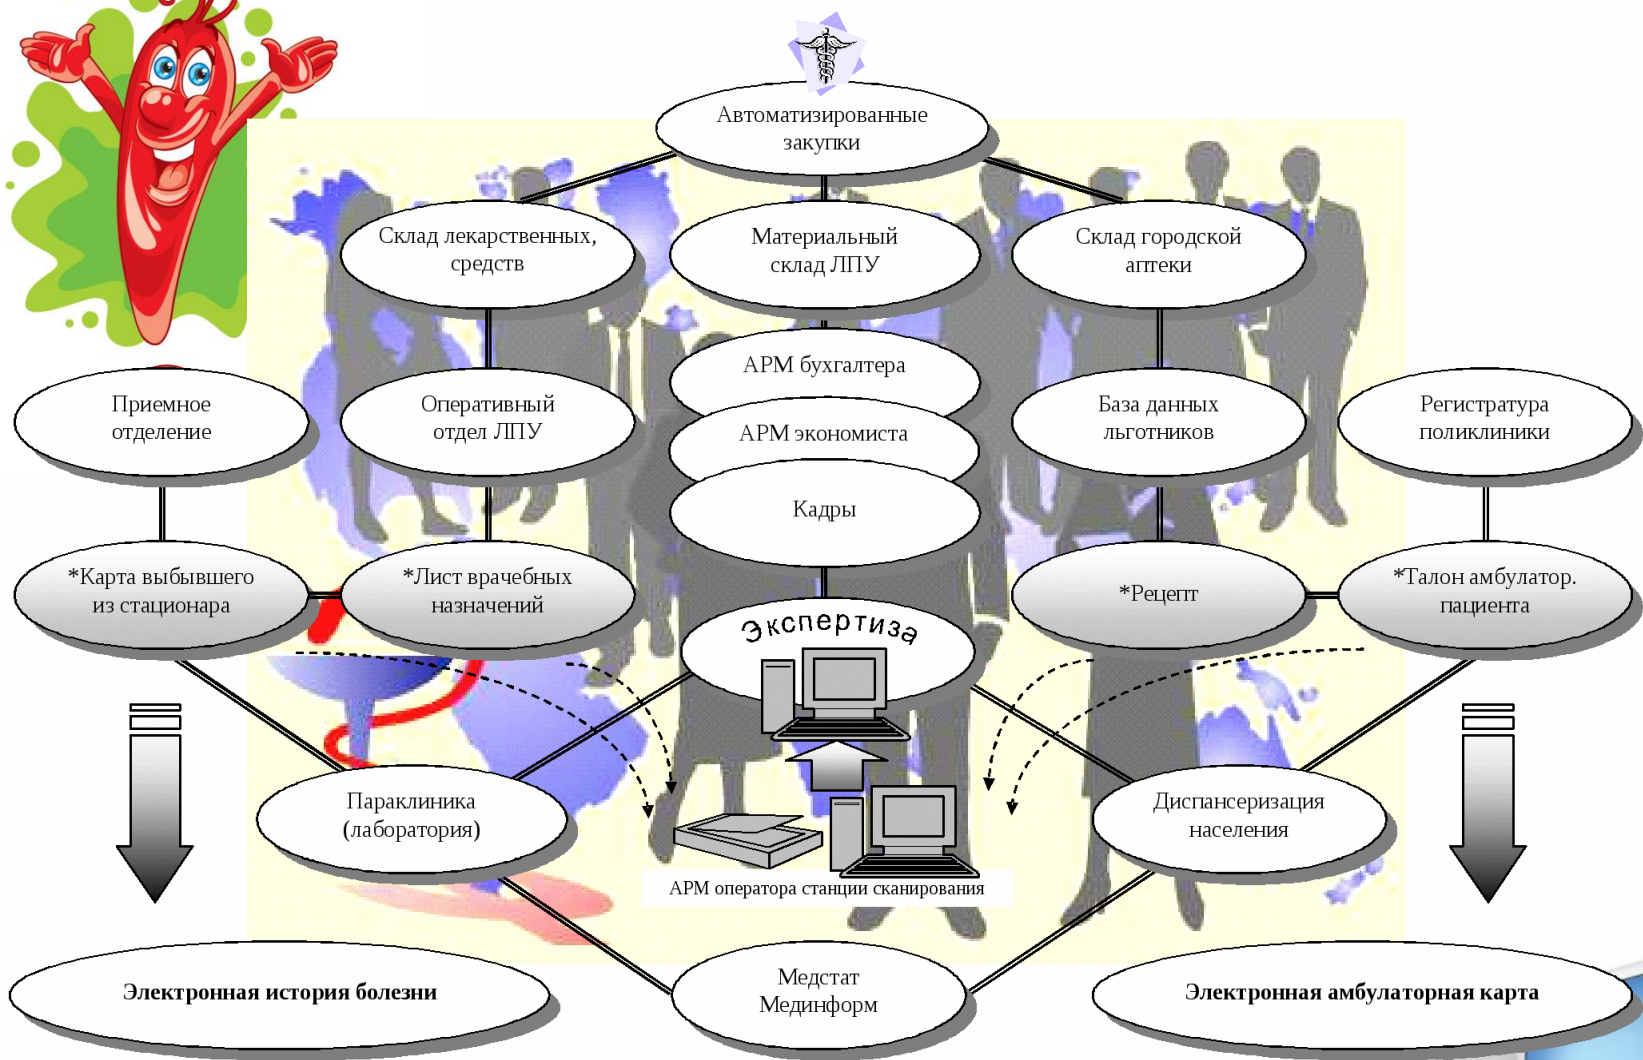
Автоматизированные закупки

Склад лекарственных, средств

Материальный склад ЛПУ

Склад городской аптеки

АРМ бухгалтера

Приемное отделение

Оперативный отдел ЛПУ

АРМ экономиста

База данных льготников

Регистратура поликлиники

Кадры

*Карта выбывшего из стационара

*Лист врачебных назначений

*Рецепт

*Талон амбулатор. пациента

Экспертиза

Параклиника (лаборатория)

Диспансеризация населения

АРМ оператора станции сканирования

Электронная история болезни

Медстат Railway Мединформ

Электронная амбулаторная карта